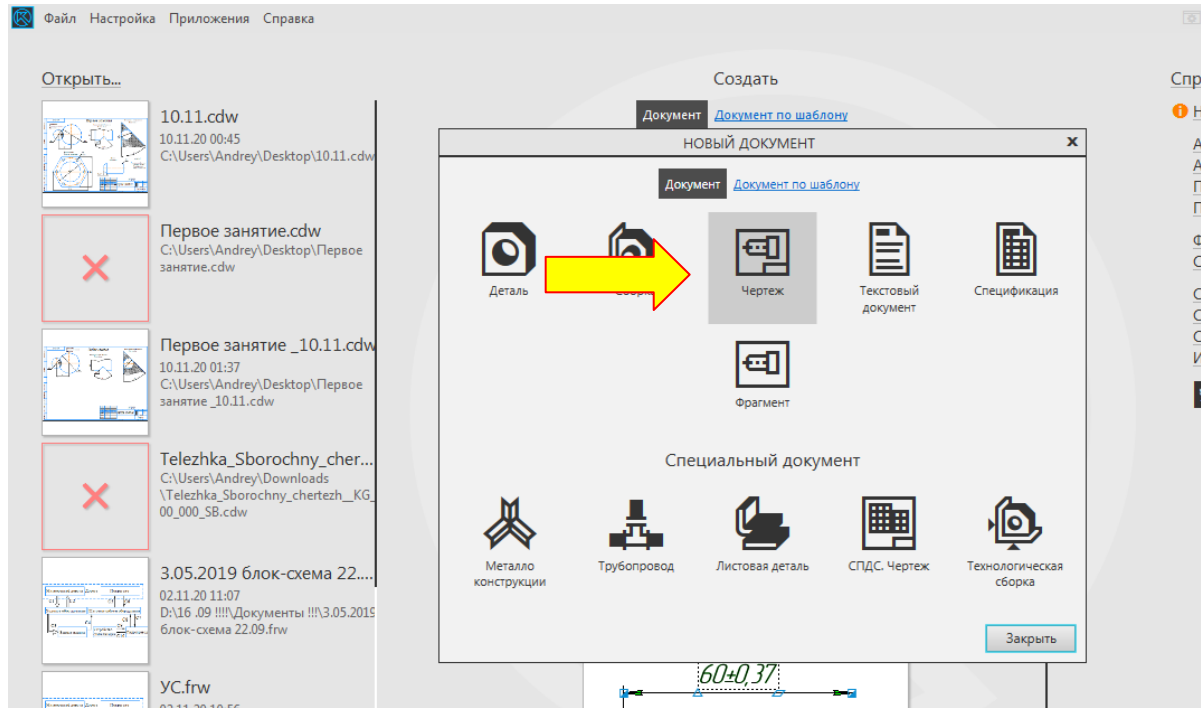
Файл Настройка Приложения Справка

Открыть...

10.11.cdw
10.11.20 00:45
C:\Users\Andrey\Desktop\10.11.cdw

Первое занятие.cdw
C:\Users\Andrey\Desktop\Первое занятие.cdw

Первое занятие _10.11.cdw
10.11.20 01:37
C:\Users\Andrey\Desktop\Первое занятие _10.11.cdw

Telezhka_Sborochny_cher...
C:\Users\Andrey\Downloads\Telezhka_Sborochny_chertezh__KG_00_000_SB.cdw

3.05.2019 блок-схема 22....
02.11.20 11:07
D:\16 .09 !!!!\Документы !!!\3.05.2019 блок-схема 22.09.frw

УС.frw

Создать

Документ Документ по шаблону

Спр

НОВЫЙ ДОКУМЕНТ

Документ Документ по шаблону

Деталь
Сбор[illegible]
Чертеж
Текстовый документ
Спецификация
Фрагмент

Специальный документ

Металло конструкции
Трубопровод
Листовая деталь
СПДС. Чертеж
Технологическая сборка

Закрыть

60±0,37